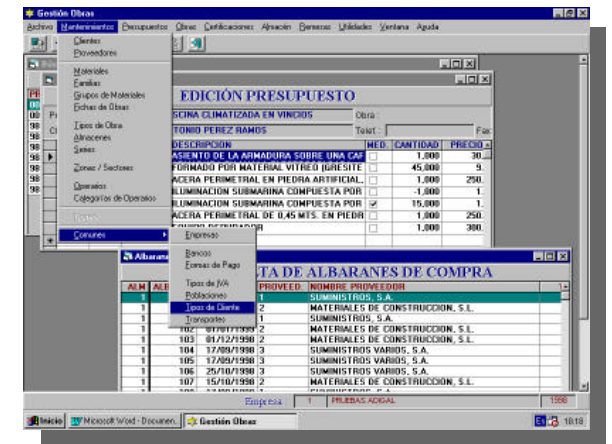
Gestión Obras

Archivo Mantenimientos Presupuestos Obras Certificaciones Almacén Remesas Utilidades Ventana Ayuda

Clientes
Proveedores
Materiales
Familias
Grupos de Materiales
Fichas de Obras
Tipos de Obra
Almacenes
Series
Zonas / Sectores
Operarios
Categorías de Operarios
Textos
Comunes

Empresas
Bancos
Formas de Pago
Tipos de IVA
Poblaciones
Tipos de Cliente
Transportes

EDICIÓN PRESUPUESTO

PISCINA CLIMATIZADA EN VINCIOS
Obra :
ANTONIO PEREZ RAMOS
Telef. :
Fax

| DESCRIPCION | MED. | CANTIDAD | PRECIO |
|---|---|---|---|
| ASIENTO DE LA ARMADURA SOBRE UNA CAF | | 1,000 | 30 |
| FORMADO POR MATERIAL VITREO (GRESITE | | 45,000 | 9. |
| ACERA PERIMETRAL EN PIEDRA ARTIFICIAL, | | 1,000 | 250. |
| ILUMINACION SUBMARINA COMPUESTA POR | | -1,000 | 1. |
| ILUMINACION SUBMARINA COMPUESTA POR | ✓ | 15,000 | 1. |
| ACERA PERIMETRAL DE 0,45 MTS. EN PIEDR | | 1,000 | 250. |
| EQUIPO DEPURADOR | | 1,000 | 380. |

98
98
98
98
98
98

Albaranes

LISTA DE ALBARANES DE COMPRA

| ALM | ALB | | PROVEED. | NOMBRE PROVEEDOR |
|---|---|---|---|---|
| 1 | | | 1 | SUMINISTROS, S.A. |
| 1 | | | 2 | MATERIALES DE CONSTRUCCION, S.L. |
| 1 | | | 1 | SUMINISTROS, S.A. |
| 1 | | | 2 | MATERIALES DE CONSTRUCCION, S.L. |
| 1 | 103 | 01/12/1998 | 2 | MATERIALES DE CONSTRUCCION, S.L. |
| 1 | 104 | 17/09/1998 | 3 | SUMINISTROS VARIOS, S.A. |
| 1 | 105 | 17/09/1998 | 3 | SUMINISTROS VARIOS, S.A. |
| 1 | 106 | 25/10/1998 | 3 | SUMINISTROS VARIOS, S.A. |
| 1 | 107 | 15/10/1998 | 2 | MATERIALES DE CONSTRUCCION, S.L. |

Empresa 1 PRUEBAS ADIGAL 1998

Inicio Microsoft Word - Documen... Gestión Obras 18:18